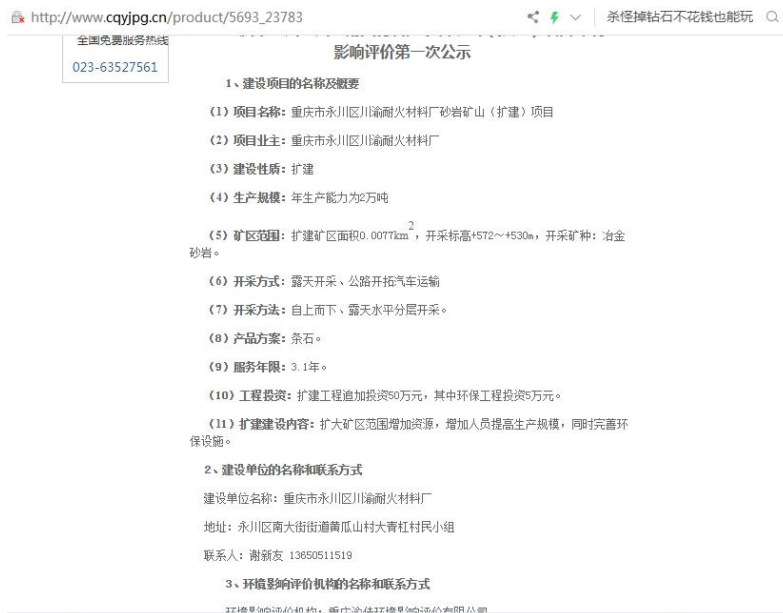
http://www.cqyjpg.cn/product/5693_23783

杀怪掉钻石不花钱也能玩

全国免费服务热线
023-63527561

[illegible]影响评价第一次公示

1、建设项目的名称及概要

（1）项目名称：重庆市永川区川渝耐火材料厂砂岩矿山（扩建）项目

（2）项目业主：重庆市永川区川渝耐火材料厂

（3）建设性质：扩建

（4）生产规模：年生产能力为2万吨

（5）矿区范围：扩建矿区面积0.0077km$^2$，开采标高+572～+530m，开采矿种：冶金砂岩。

（6）开采方式：露天开采、公路开拓汽车运输

（7）开采方法：自上而下、露天水平分层开采。

（8）产品方案：条石。

（9）服务年限：3.1年。

（10）工程投资：扩建工程追加投资50万元，其中环保工程投资5万元。

（11）扩建建设内容：扩大矿区范围增加资源，增加人员提高生产规模，同时完善环保设施。

2、建设单位的名称和联系方式

建设单位名称：重庆市永川区川渝耐火材料厂

地址：永川区南大街街道黄瓜山村大青杠村民小组

联系人：谢新友 13650511519

3、环境影响评价机构的名称和联系方式

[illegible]